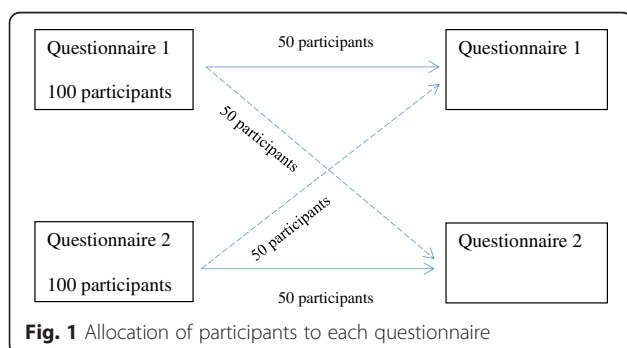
Questionnaire 1

100 participants

50 participants

Questionnaire 1

50 participants

50 participants

Questionnaire 2

100 participants

Questionnaire 2

50 participants

Fig. 1 Allocation of participants to each questionnaire